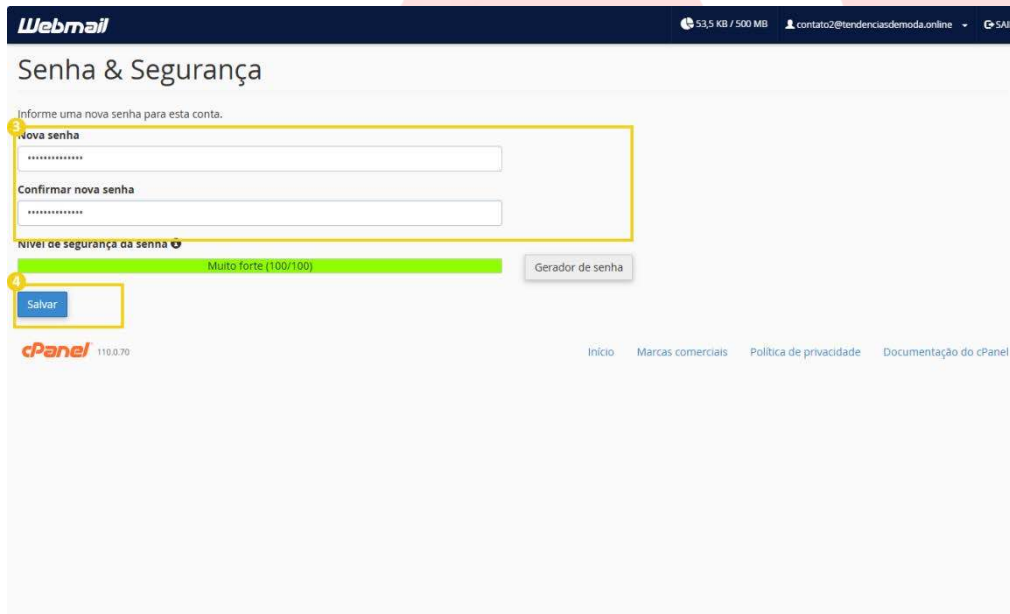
Webmail

53,5 KB / 500 MB contato2@tendenciasdemoda.online SAI

Senha & Segurança

Informe uma nova senha para esta conta.

3

Nova senha

••••••••••••••

Confirmar nova senha

••••••••••••••

Nível de segurança da senha

Muito forte (100/100)

Gerador de senha

4

Salvar

cPanel 110.0.70

Início Marcas comerciais Política de privacidade Documentação do cPanel